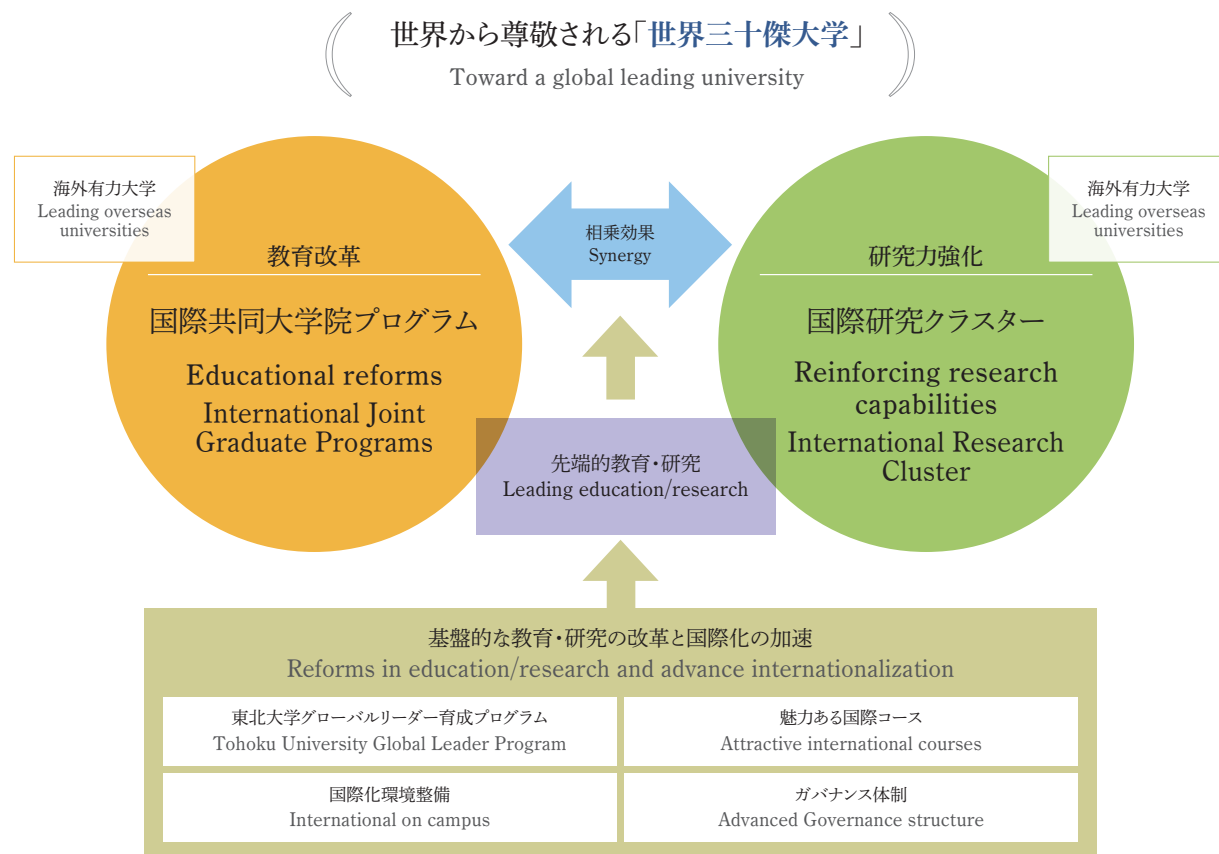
世界から尊敬される「世界三十傑大学」
Toward a global leading university

海外有力大学
Leading overseas universities

教育改革

国際共同大学院プログラム

Educational reforms
International Joint Graduate Programs

相乗効果
Synergy

海外有力大学
Leading overseas universities

研究力強化

国際研究クラスター

Reinforcing research capabilities
International Research Cluster

先端的教育・研究
Leading education/research

基盤的な教育・研究の改革と国際化の加速
Reforms in education/research and advance internationalization

| 東北大学グローバルリーダー育成プログラム<br>Tohoku University Global Leader Program | 魅力ある国際コース<br>Attractive international courses |
|---|---|
| 国際化環境整備<br>International on campus | ガバナンス体制<br>Advanced Governance structure |